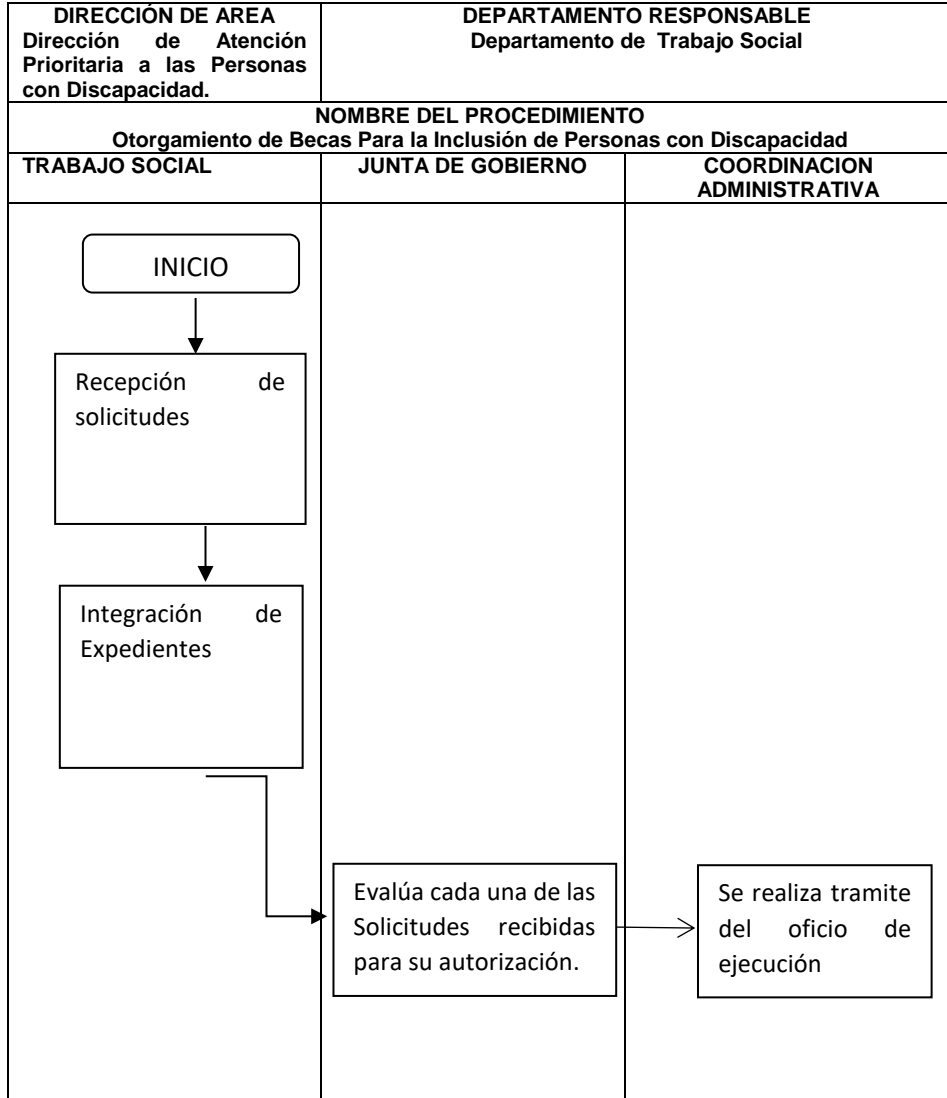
| DIRECCIÓN DE AREA Dirección de Atención Prioritaria a las Personas con Discapacidad. | DEPARTAMENTO RESPONSABLE Departamento de Trabajo Social |
|---|---|

NOMBRE DEL PROCEDIMIENTO
Otorgamiento de Becas Para la Inclusión de Personas con Discapacidad

| TRABAJO SOCIAL | JUNTA DE GOBIERNO | COORDINACION ADMINISTRATIVA |
|---|---|---|
| INICIO | | |
| Recepción de solicitudes | | |
| Integración de Expedientes | | |
| | Evalúa cada una de las Solicitudes recibidas para su autorización. | Se realiza tramite del oficio de ejecución |